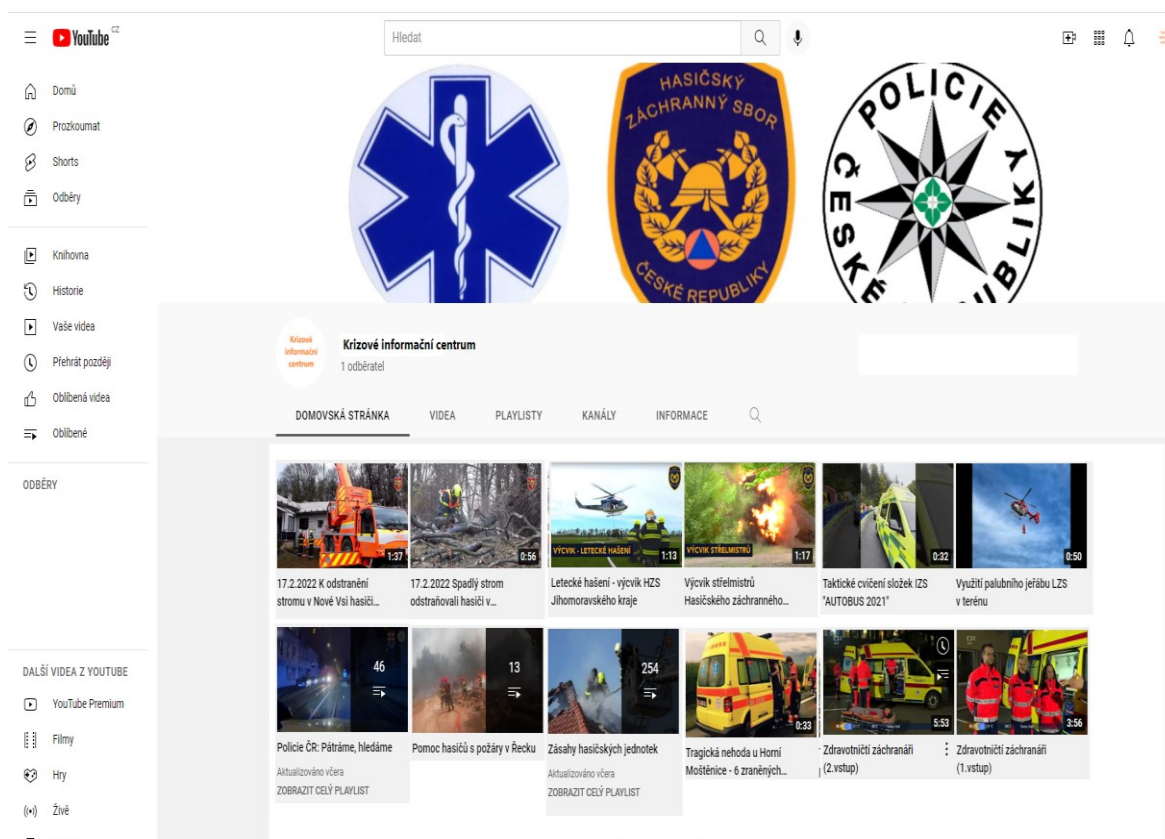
YouTube CZ

Hledat

Domů
Prozkoumat
Shorts
Odběry

Knihovna
Historie
Vaše videa
Přehrát později
Oblíbená videa
Oblíbené

ODBĚRY

DALŠÍ VIDEA Z YOUTUBE
YouTube Premium
Filmy
Hry
Živě

HASIČSKÝ ZÁCHRANNÝ SBOR ČESKÉ REPUBLIKY

POLICIE ČESKÉ REPUBLIKY

Krizové informační centrum

Krizové informační centrum
1 odběratel

DOMOVSKÁ STRÁNKA
VIDEA
PLAYLISTY
KANÁLY
INFORMACE

1:37
17.2.2022 K odstranění stromu v Nové Vsi hasiči...

0:56
17.2.2022 Spadlý strom odstraňovali hasiči v...

VÝCVIK - LETECKÉ HAŠENÍ
1:13
Letecké hašení - výcvik HZS Jihomoravského kraje

VÝCVIK STŘELMISTRŮ
1:17
Výcvik střelmistrů Hasičského záchranného...

0:32
Taktické cvičení složek IZS "AUTOBUS 2021"

0:50
Využití palubního jeřábu LZS v terénu

46
Policie ČR: Pátráme, hledáme
Aktualizováno včera
ZOBRAZIT CELÝ PLAYLIST

13
Pomoc hasičů s požáry v Řecku

254
Zásahy hasičských jednotek
Aktualizováno včera
ZOBRAZIT CELÝ PLAYLIST

0:33
Tragická nehoda u Horní Moštěnice - 6 zraněných...

5:53
Zdravotničtí záchranáři (2.vstup)

3:56
Zdravotničtí záchranáři (1.vstup)